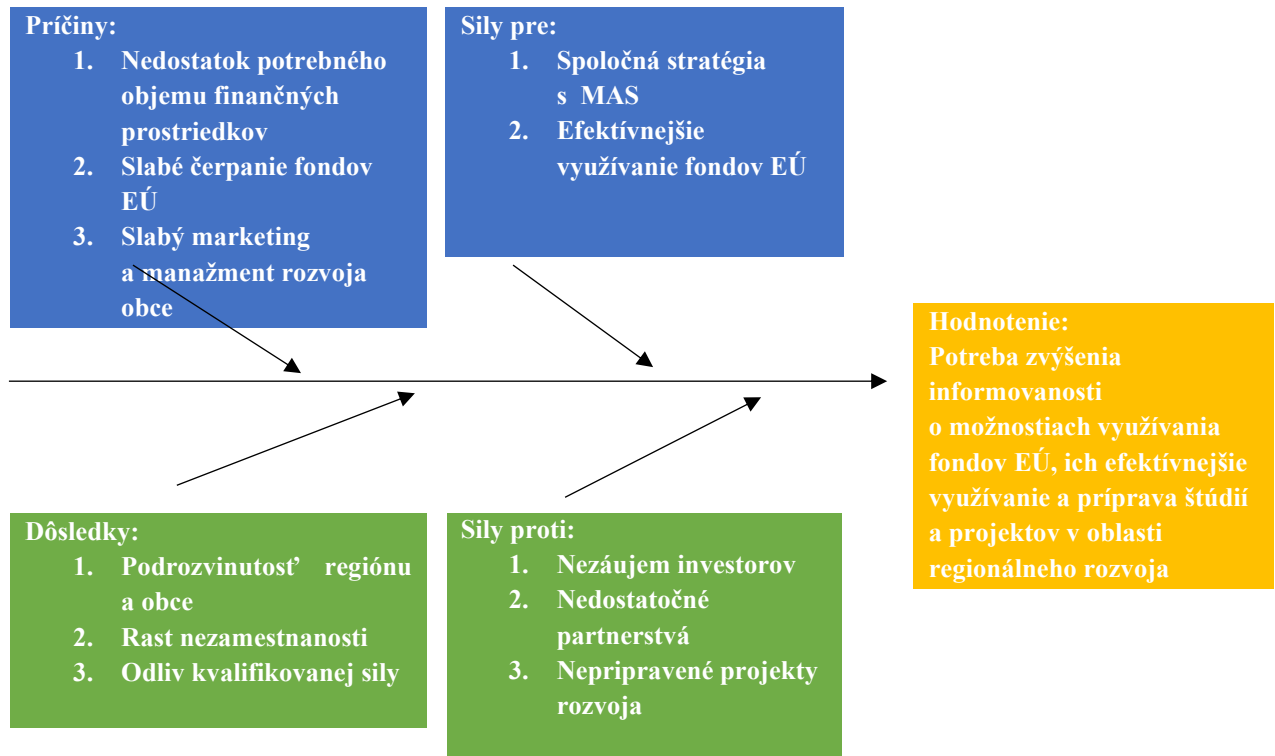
Príčiny:

1. Nedostatok potrebného objemu finančných prostriedkov
2. Slabé čerpanie fondov EÚ
3. Slabý marketing a manažment rozvoja obce

Sily pre:

1. Spoločná stratégia s MAS
2. Efektívnejšie využívanie fondov EÚ

Hodnotenie:
Potreba zvýšenia informovanosti o možnostiach využívania fondov EÚ, ich efektívnejšie využívanie a príprava štúdií a projektov v oblasti regionálneho rozvoja

Dôsledky:

1. Podrozvinutosť regiónu a obce
2. Rast nezamestnanosti
3. Odliv kvalifikovanej sily

Sily proti:

1. Nezáujem investorov
2. Nedostatočné partnerstvá
3. Nepripravené projekty rozvoja